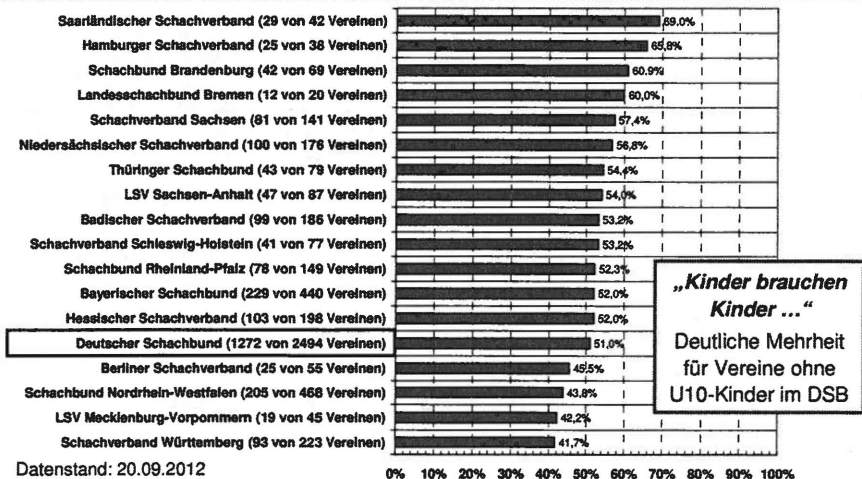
Saarländischer Schachverband (29 von 42 Vereinen) 69,0%
Hamburger Schachverband (25 von 38 Vereinen) 65,8%
Schachbund Brandenburg (42 von 69 Vereinen) 60,9%
Landesschachbund Bremen (12 von 20 Vereinen) 60,0%
Schachverband Sachsen (81 von 141 Vereinen) 57,4%
Niedersächsischer Schachverband (100 von 176 Vereinen) 56,8%
Thüringer Schachbund (43 von 79 Vereinen) 54,4%
LSV Sachsen-Anhalt (47 von 87 Vereinen) 54,0%
Badischer Schachverband (99 von 186 Vereinen) 53,2%
Schachverband Schleswig-Holstein (41 von 77 Vereinen) 53,2%
Schachbund Rheinland-Pfalz (78 von 149 Vereinen) 52,3%
Bayerischer Schachbund (229 von 440 Vereinen) 52,0%
Hessischer Schachverband (103 von 198 Vereinen) 52,0%
Deutscher Schachbund (1272 von 2494 Vereinen) 51,0%
Berliner Schachverband (25 von 55 Vereinen) 45,5%
Schachbund Nordrhein-Westfalen (205 von 468 Vereinen) 43,8%
LSV Mecklenburg-Vorpommern (19 von 45 Vereinen) 42,2%
Schachverband Württemberg (93 von 223 Vereinen) 41,7%

„Kinder brauchen Kinder ..."
Deutliche Mehrheit für Vereine ohne U10-Kinder im DSB

Datenstand: 20.09.2012

0% 10% 20% 30% 40% 50% 60% 70% 80% 90% 100%